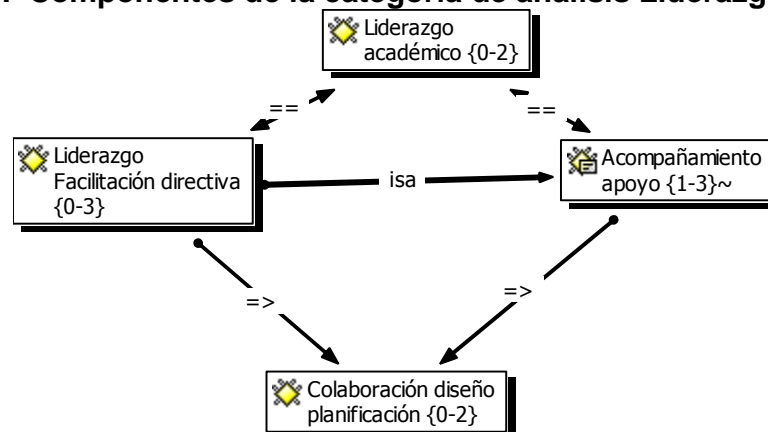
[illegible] Componentes de la categoría de análisis Liderazg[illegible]

Liderazgo académico {0-2}

==

==

Liderazgo Facilitación directiva {0-3}

isa

Acompañamiento apoyo {1-3}~

=>

=>

Colaboración diseño planificación {0-2}